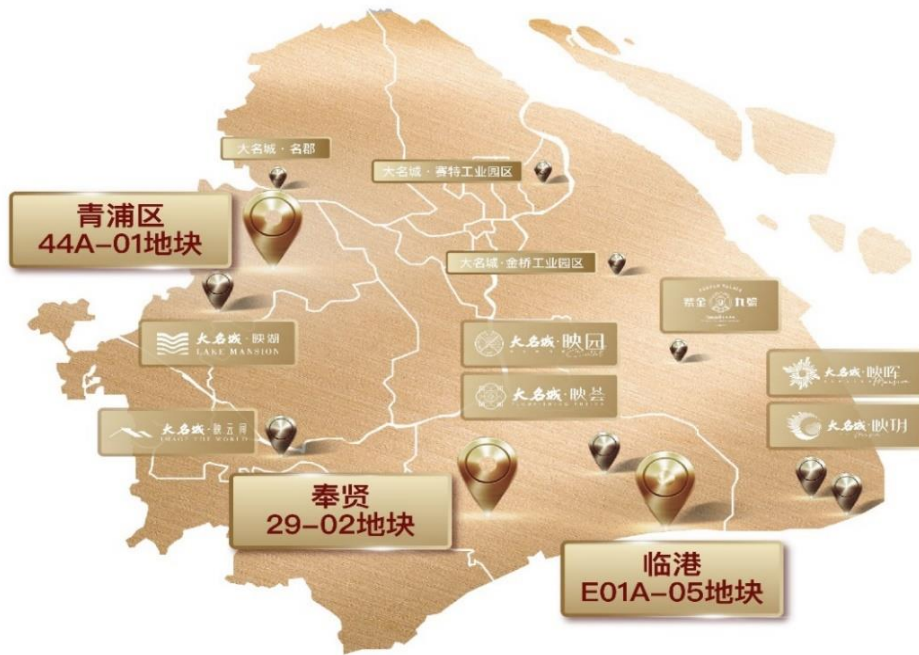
大名城·名都

大名城·赛特工业园区

青浦区
44A-01地块

大名城·金桥工业园区

紫金九號

大名城·映湖
LAKE MANSION

大名城·映园

大名城·映荟

大名城·映晖

大名城·映玥

大名城·映云间

奉贤
29-02地块

临港
E01A-05地块